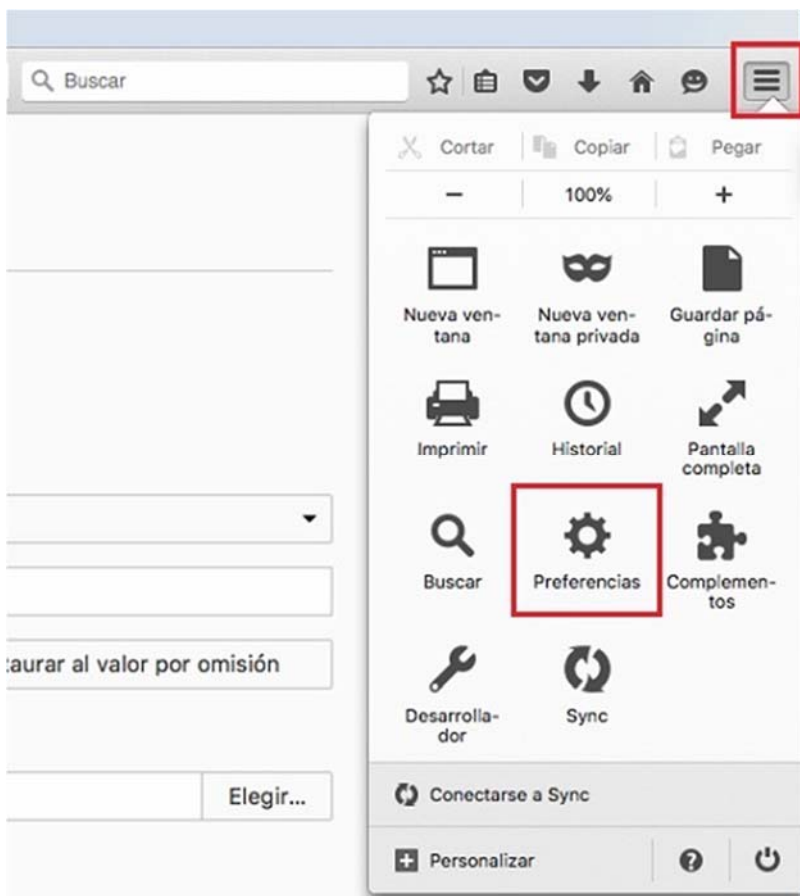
Buscar

Cortar | Copiar | Pegar

− 100% +

Nueva ventana

Nueva ventana privada

Guardar página

Imprimir

Historial

Pantalla completa

Buscar

Preferencias

Complementos

Desarrollador

Sync

Conectarse a Sync

Personalizar

taurar al valor por omisión

Elegir...